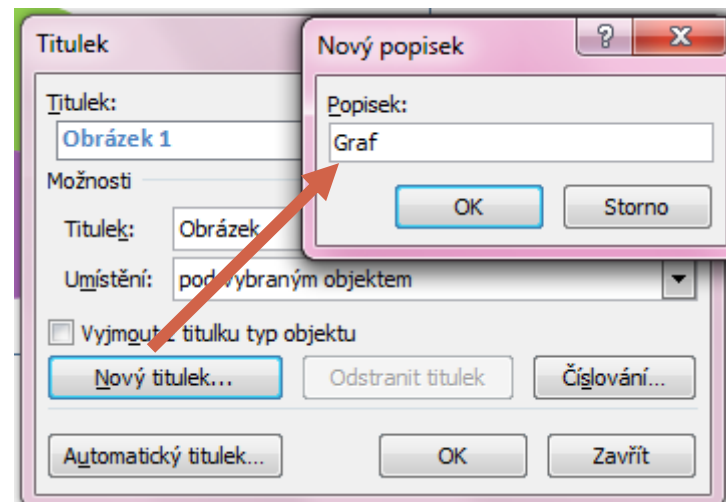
Titulek

Titulek:

Obrázek 1

Možnosti

Titulek: Obrázek

Umístění: pod vybraným objektem

Vyjmout z titulku typ objektu

Nový titulek...

Odstranit titulek

Číslování...

Automatický titulek...

OK

Zavřít

Nový popisek

?

X

Popisek:

Graf

OK

Storno